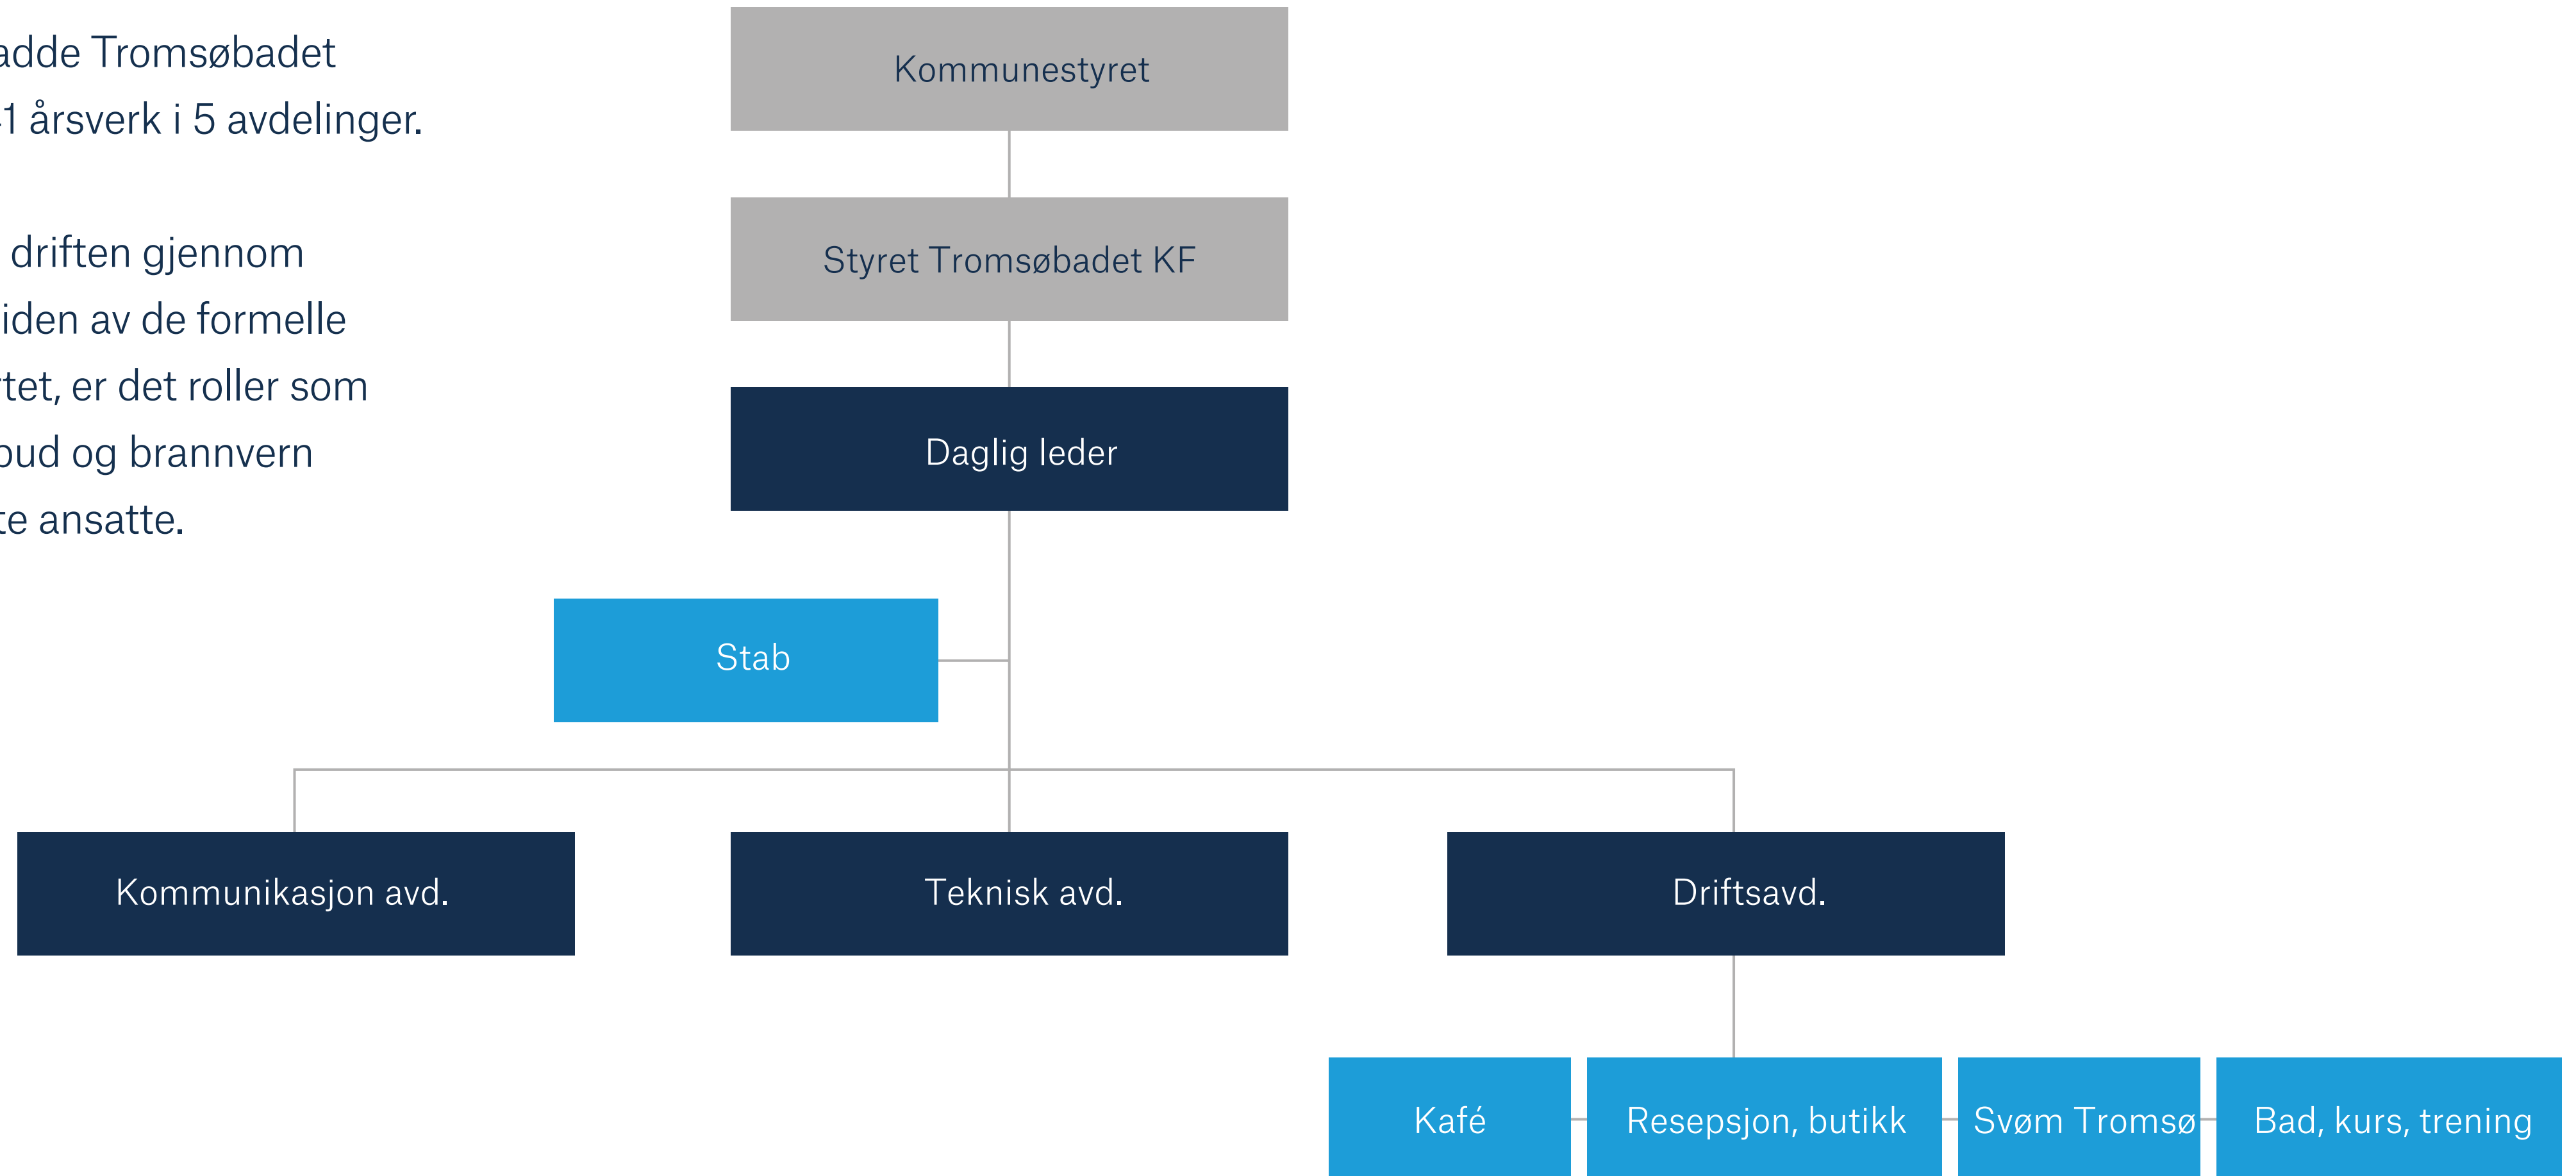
adde Tromsøbadet
1 årsverk i 5 avdelinger.

driften gjennom
iden av de formelle
tet, er det roller som
bud og brannvern
e ansatte.

Kommunestyret

Styret Tromsøbadet KF

Daglig leder

Stab

Kommunikasjon avd.

Teknisk avd.

Driftsavd.

Kafé

Resepsjon, butikk

Svøm Tromsø

Bad, kurs, trening